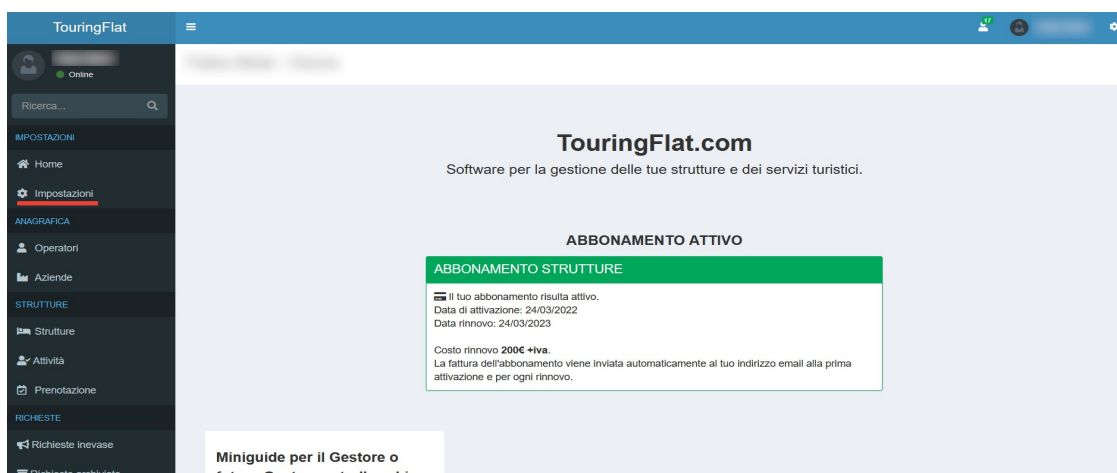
TouringFlat

Online

Ricerca...

IMPOSTAZIONI

Home

Impostazioni

ANAGRAFICA

Operatori

Aziende

STRUTTURE

Strutture

Attività

Prenotazione

RICHIESTE

Richieste inevase

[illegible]

17

TouringFlat.com

Software per la gestione delle tue strutture e dei servizi turistici.

ABBONAMENTO ATTIVO

ABBONAMENTO STRUTTURE

Il tuo abbonamento risulta attivo.
Data di attivazione: 24/03/2022
Data rinnovo: 24/03/2023

Costo rinnovo **200€ +iva**.
La fattura dell'abbonamento viene inviata automaticamente al tuo indirizzo email alla prima attivazione e per ogni rinnovo.

Miniguide per il Gestore o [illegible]